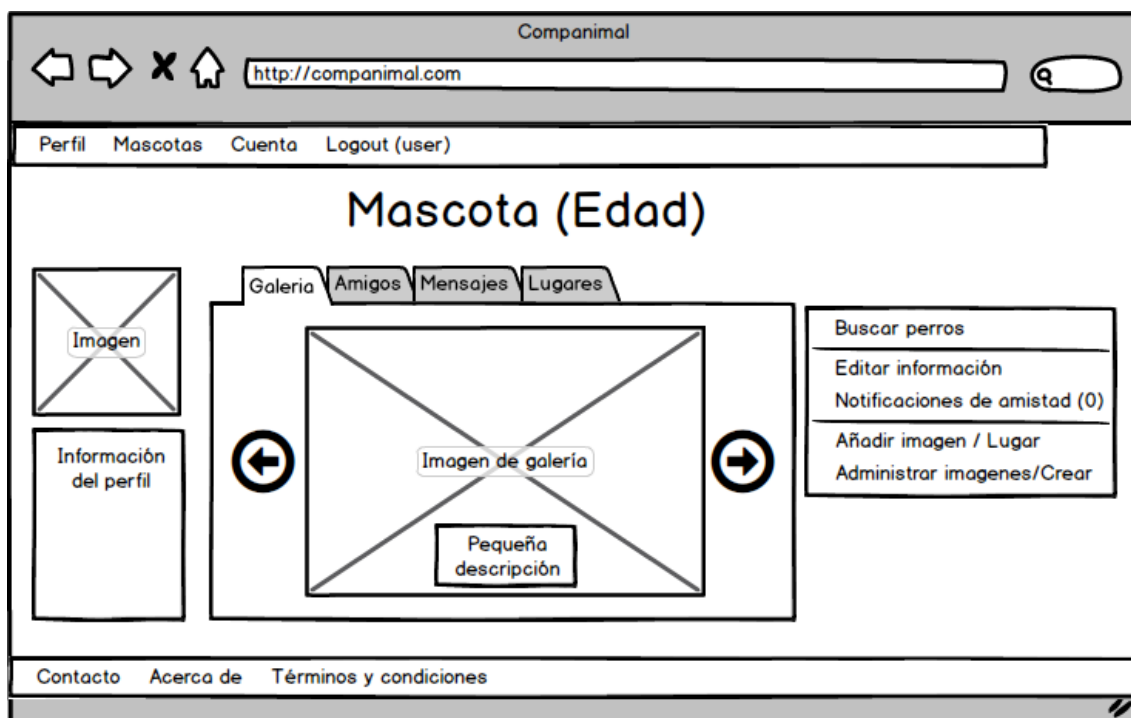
Companimal

http://companimal.com

Perfil Mascotas Cuenta Logout (user)

Mascota (Edad)

Imagen

Información del perfil

Galeria Amigos Mensajes Lugares

Imagen de galería

Pequeña descripción

Buscar perros

Editar información

Notificaciones de amistad (0)

Añadir imagen / Lugar

Administrar imagenes/Crear

Contacto Acerca de Términos y condiciones